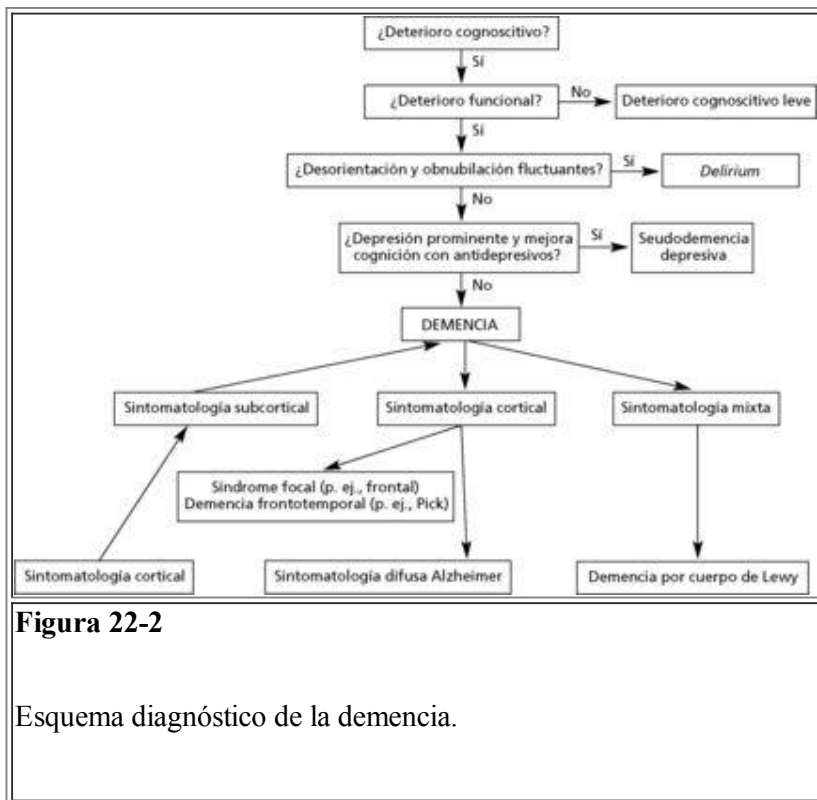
¿Deterioro cognoscitivo?

Sí

¿Deterioro funcional?

No

Deterioro cognoscitivo leve

Sí

¿Desorientación y obnubilación fluctuantes?

Sí

*Delirium*

No

¿Depresión prominente y mejora cognición con antidepresivos?

Sí

Seudodemencia depresiva

No

DEMENCIA

Sintomatología subcortical

Sintomatología cortical

Sintomatología mixta

Síndrome focal (p. ej., frontal)
Demencia frontotemporal (p. ej., Pick)

Sintomatología cortical

Sintomatología difusa Alzheimer

Demencia por cuerpo de Lewy

**Figura 22-2**

Esquema diagnóstico de la demencia.